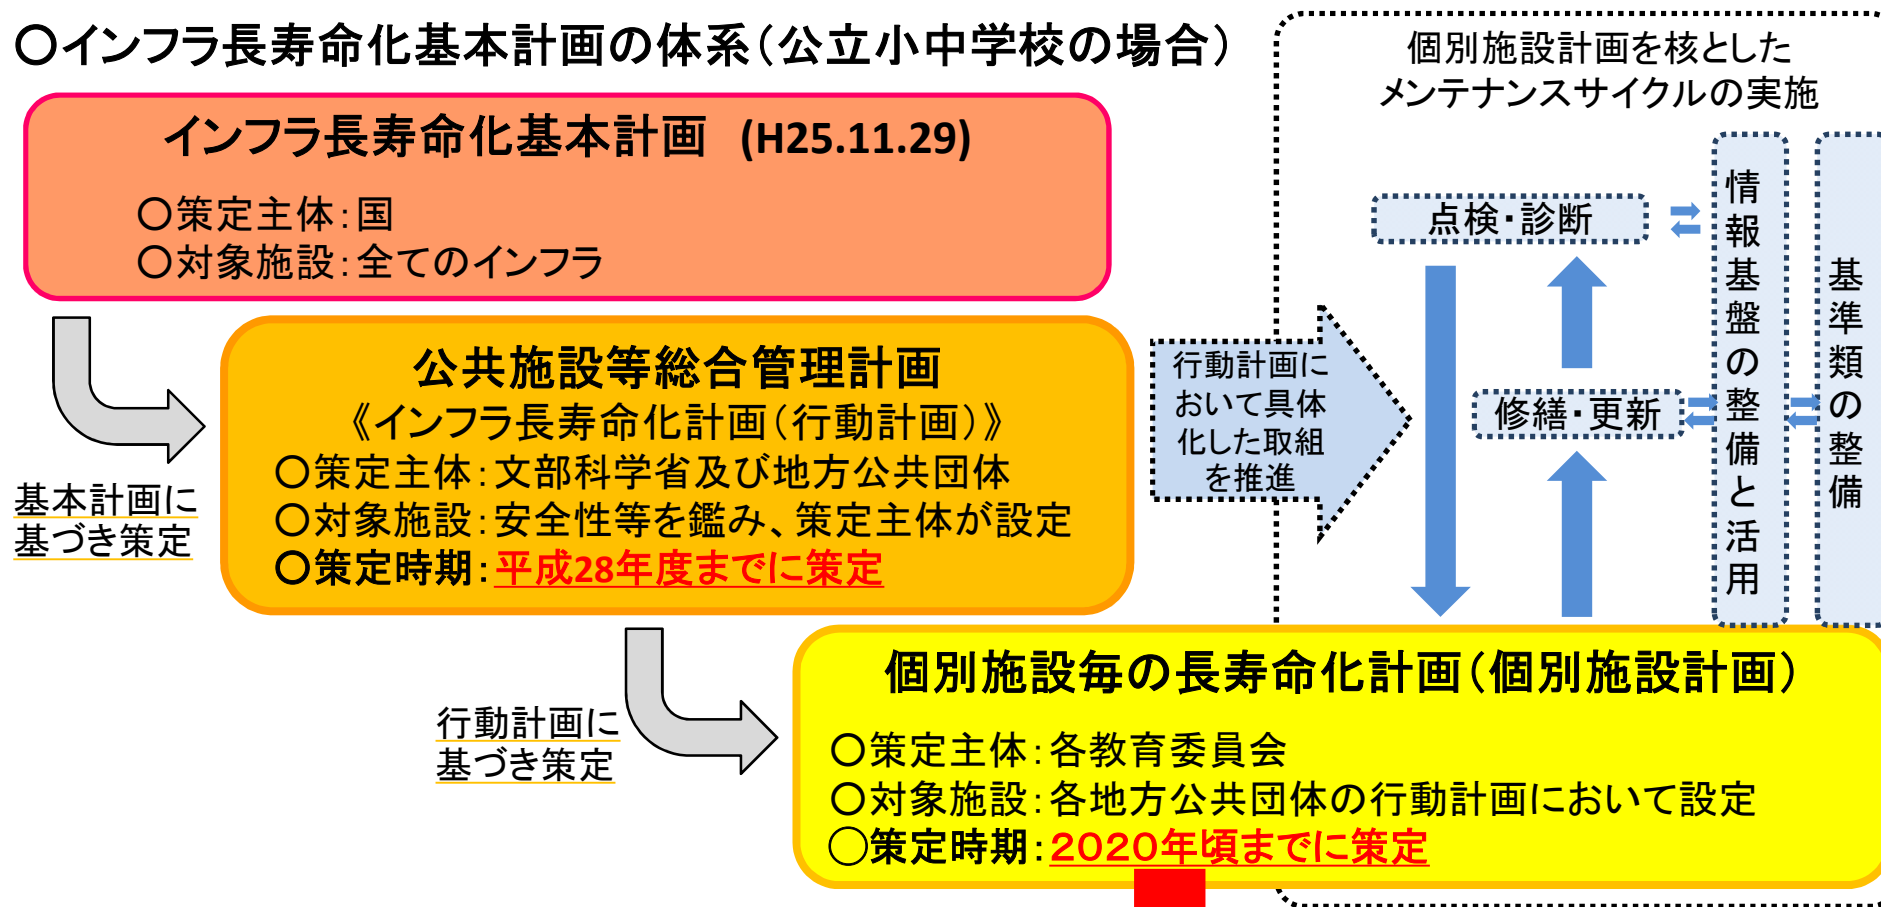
〇インフラ長寿命化基本計画の体系（公立小中学校の場合）

インフラ長寿命化基本計画 (H25.11.29)

〇策定主体：国
〇対象施設：全てのインフラ

基本計画に基づき策定

公共施設等総合管理計画
《インフラ長寿命化計画（行動計画）》
〇策定主体：文部科学省及び地方公共団体
〇対象施設：安全性等を鑑み、策定主体が設定
〇策定時期：平成28年度までに策定

行動計画に基づき策定

個別施設毎の長寿命化計画（個別施設計画）
〇策定主体：各教育委員会
〇対象施設：各地方公共団体の行動計画において設定
〇策定時期：2020年頃までに策定

個別施設計画を核としたメンテナンスサイクルの実施

行動計画において具体化した取組を推進

点検・診断

修繕・更新

情報基盤の整備と活用

基準類の整備